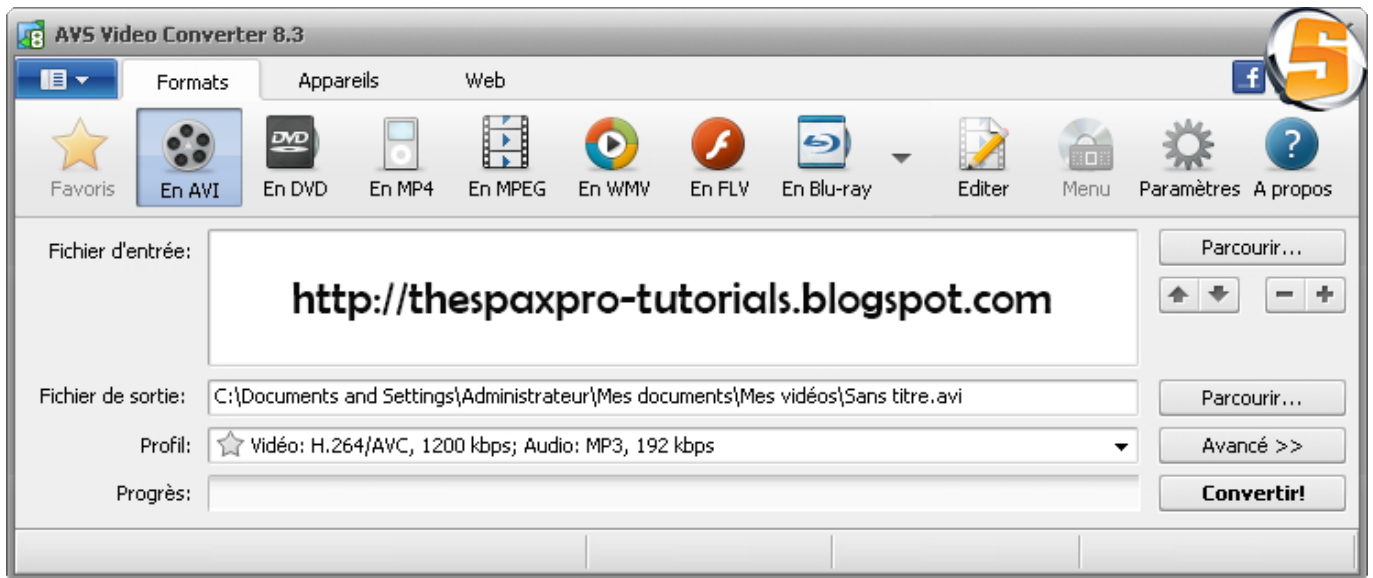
AVS Video Converter 8.3

Formats Appareils Web

Favoris En AVI En DVD En MP4 En MPEG En WMV En FLV En Blu-ray Editer Menu Paramètres A propos

Fichier d'entrée:

http://thespaxpro-tutorials.blogspot.com

Parcourir...

Fichier de sortie: C:\Documents and Settings\Administrateur\Mes documents\Mes vidéos\Sans titre.avi

Parcourir...

Profil: Vidéo: H.264/AVC, 1200 kbps; Audio: MP3, 192 kbps

Avancé >>

Progrès:

Convertir!